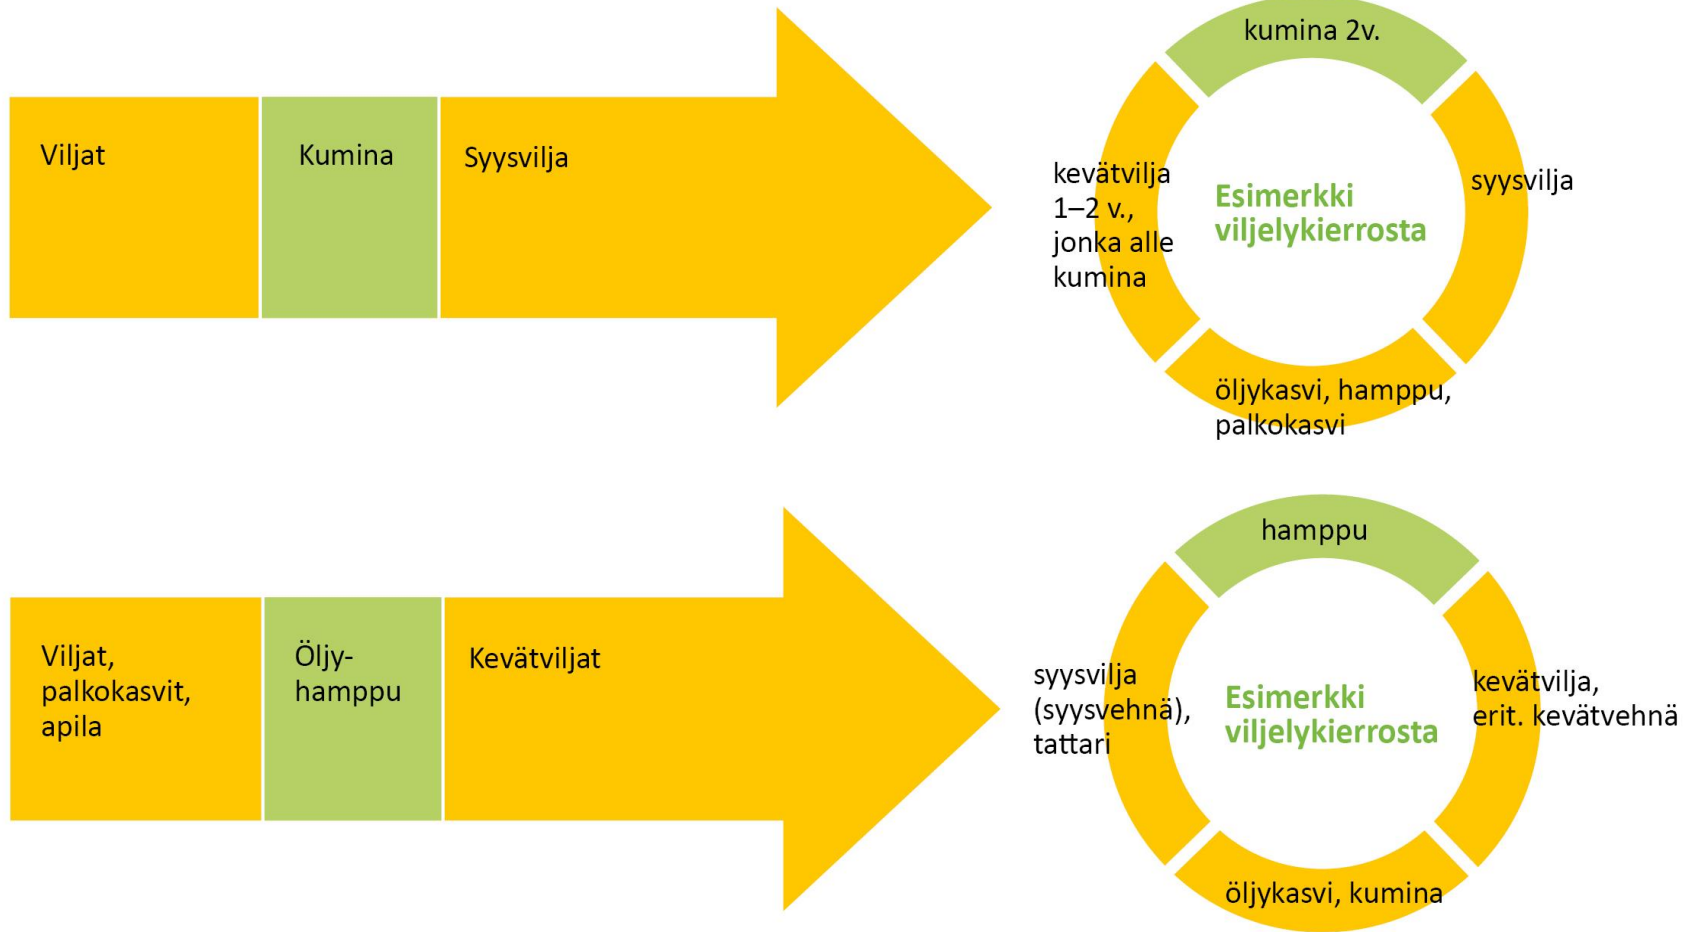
Viljat

Kumina

Syysvilja

kumina 2v.

kevätvilja 1–2 v., jonka alle kumina

Esimerkki viljelykierrosta

syysvilja

öljykasvi, hamppu, palkokasvi

Viljat, palkokasvit, apila

Öljyhamppu

Kevätviljat

hamppu

syysvilja (syysvehnä), tattari

Esimerkki viljelykierrosta

kevätvilja, erit. kevätvehnä

öljykasvi, kumina